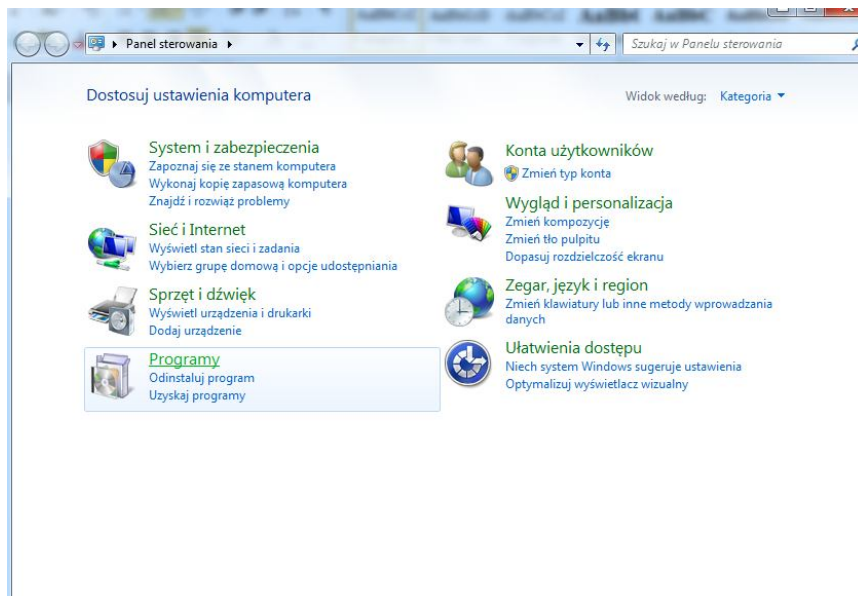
Panel sterowania

Szukaj w Panelu sterowania

Dostosuj ustawienia komputera

Widok według: Kategoria

System i zabezpieczenia
Zapoznaj się ze stanem komputera
Wykonaj kopię zapasową komputera
Znajdź i rozwiąż problemy

Sieć i Internet
Wyświetl stan sieci i zadania
Wybierz grupę domową i opcje udostępniania

Sprzęt i dźwięk
Wyświetl urządzenia i drukarki
Dodaj urządzenie

Programy
Odinstaluj program
Uzyskaj programy

Konta użytkowników
Zmień typ konta

Wygląd i personalizacja
Zmień kompozycję
Zmień tło pulpitu
Dopasuj rozdzielczość ekranu

Zegar, język i region
Zmień klawiatury lub inne metody wprowadzania danych

Ułatwienia dostępu
Niech system Windows sugeruje ustawienia
Optymalizuj wyświetlacz wizualny